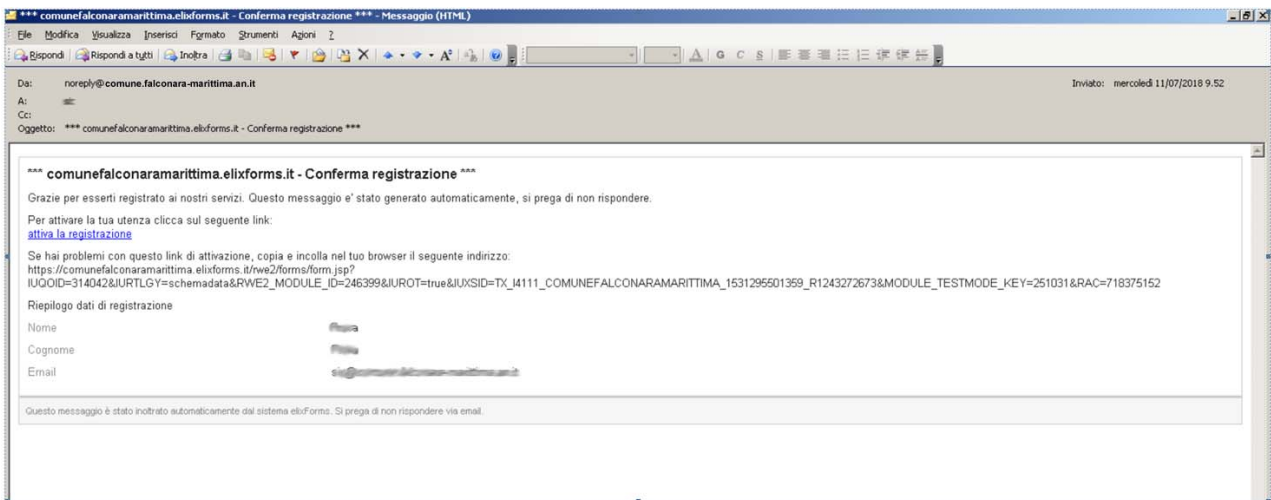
*** comunefalconaramarittima.elixforms.it - Conferma registrazione *** - Messaggio (HTML)

File Modifica Visualizza Inserisci Formato Strumenti Azioni ?

Rispondi Rispondi a tutti Inoltra

Da: noreply@comune.falconara-marittima.an.it
Inviato: mercoledì 11/07/2018 9.52
A: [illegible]
Cc:
Oggetto: *** comunefalconaramarittima.elixforms.it - Conferma registrazione ***

*** comunefalconaramarittima.elixforms.it - Conferma registrazione ***

Grazie per esserti registrato ai nostri servizi. Questo messaggio e' stato generato automaticamente, si prega di non rispondere.

Per attivare la tua utenza clicca sul seguente link:
attiva la registrazione

Se hai problemi con questo link di attivazione, copia e incolla nel tuo browser il seguente indirizzo:
https://comunefalconaramarittima.elixforms.it/rwe2/forms/form.jsp?IUQOID=314042&IURTLGY=schemadata&RWE2_MODULE_ID=246399&IUROT=true&IUXSID=TX_I4111_COMUNEFALCONARAMARITTIMA_1531295501359_R1243272673&MODULE_TESTMODE_KEY=251031&RAC=718375152

Riepilogo dati di registrazione

Nome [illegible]

Cognome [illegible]

Email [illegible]

Questo messaggio è stato inoltrato automaticamente dal sistema elixForms. Si prega di non rispondere via email.